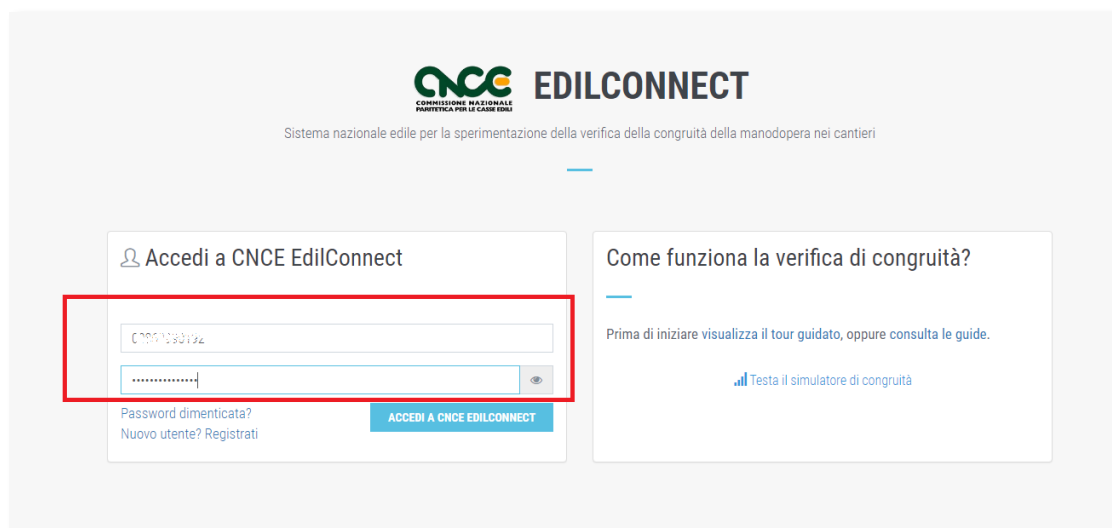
CNCE COMMISSIONE NAZIONALE PARITETICA PER LE CASSE EDILI EDILCONNECT

Sistema nazionale edile per la sperimentazione della verifica della congruità della manodopera nei cantieri

Accedi a CNCE EdilConnect

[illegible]

••••••••••••••

Password dimenticata?
Nuovo utente? Registrati

ACCEDI A CNCE EDILCONNECT

Come funziona la verifica di congruità?

Prima di iniziare visualizza il tour guidato, oppure consulta le guide.

Testa il simulatore di congruità